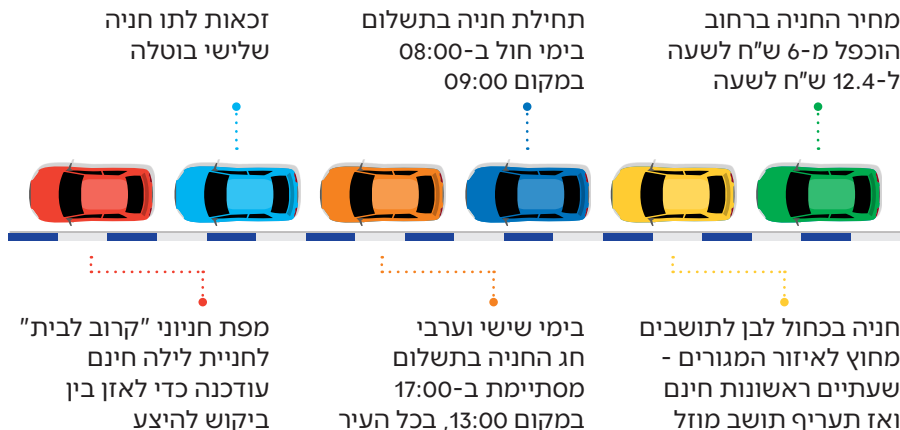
מחיר החניה ברחוב הוכפל מ-6 ש"ח לשעה ל-12.4 ש"ח לשעה

תחילת חניה בתשלום בימי חול ב-08:00 במקום 09:00

זכאות לתו חניה שלישי בוטלה

חניה בכחול לבן לתושבים מחוץ לאיזור המגורים - שעתיים ראשונות חינם ואז תעריף תושב מוזל

בימי שישי וערבי חג החניה בתשלום מסתיימת ב-17:00 במקום 13:00, בכל העיר

מפת חניוני "קרוב לבית" לחניית לילה חינם עודכנה כדי לאזן בין ביקוש להיצע